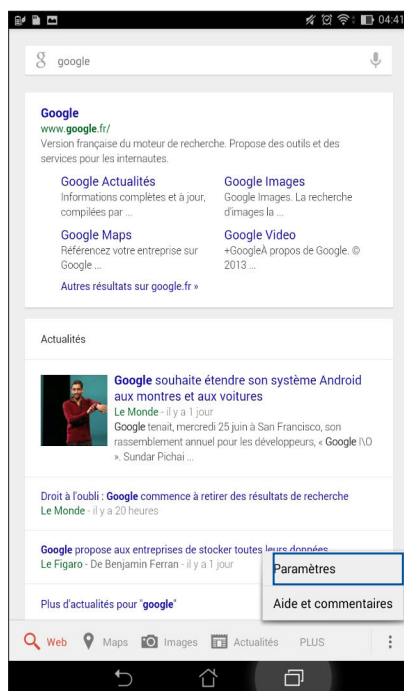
04:41

google

Google
www.google.fr/
Version française du moteur de recherche. Propose des outils et des services pour les internautes.

Google Actualités
Informations complètes et à jour, compilées par ...

Google Images
Google Images. La recherche d'images la ...

Google Maps
Référencez votre entreprise sur Google ...

Google Video
+GoogleA propos de Google. © 2013 ...

Autres résultats sur google.fr »

Actualités

Google souhaite étendre son système Android aux montres et aux voitures
Le Monde - il y a 1 jour
Google tenait, mercredi 25 juin à San Francisco, son rassemblement annuel pour les développeurs, « Google I\O ». Sundar Pichai ...

Droit à l'oubli : Google commence à retirer des résultats de recherche
Le Monde - il y a 20 heures

Google propose aux entreprises de stocker toutes leurs données
Le Figaro - De Benjamin Ferran - il y a 1 jour

Plus d'actualités pour "google"

Paramètres
Aide et commentaires

Web Maps Images Actualités PLUS